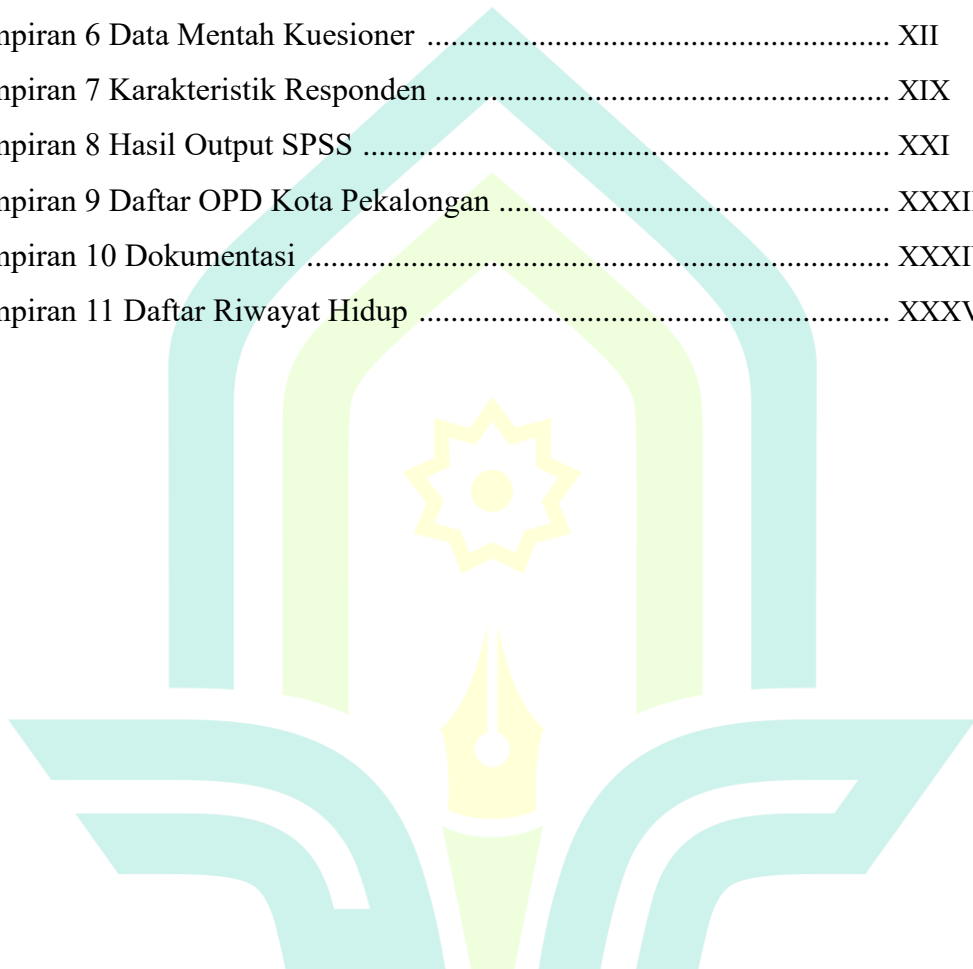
npiran 6 Data Mentah Kuesioner ........................................................ XII
npiran 7 Karakteristik Responden ...................................................... XIX
npiran 8 Hasil Output SPSS ................................................................ XXI
npiran 9 Daftar OPD Kota Pekalongan ........................................... XXXI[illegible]
npiran 10 Dokumentasi ..................................................................... XXXI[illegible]
npiran 11 Daftar Riwayat Hidup ........................................................ XXXV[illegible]